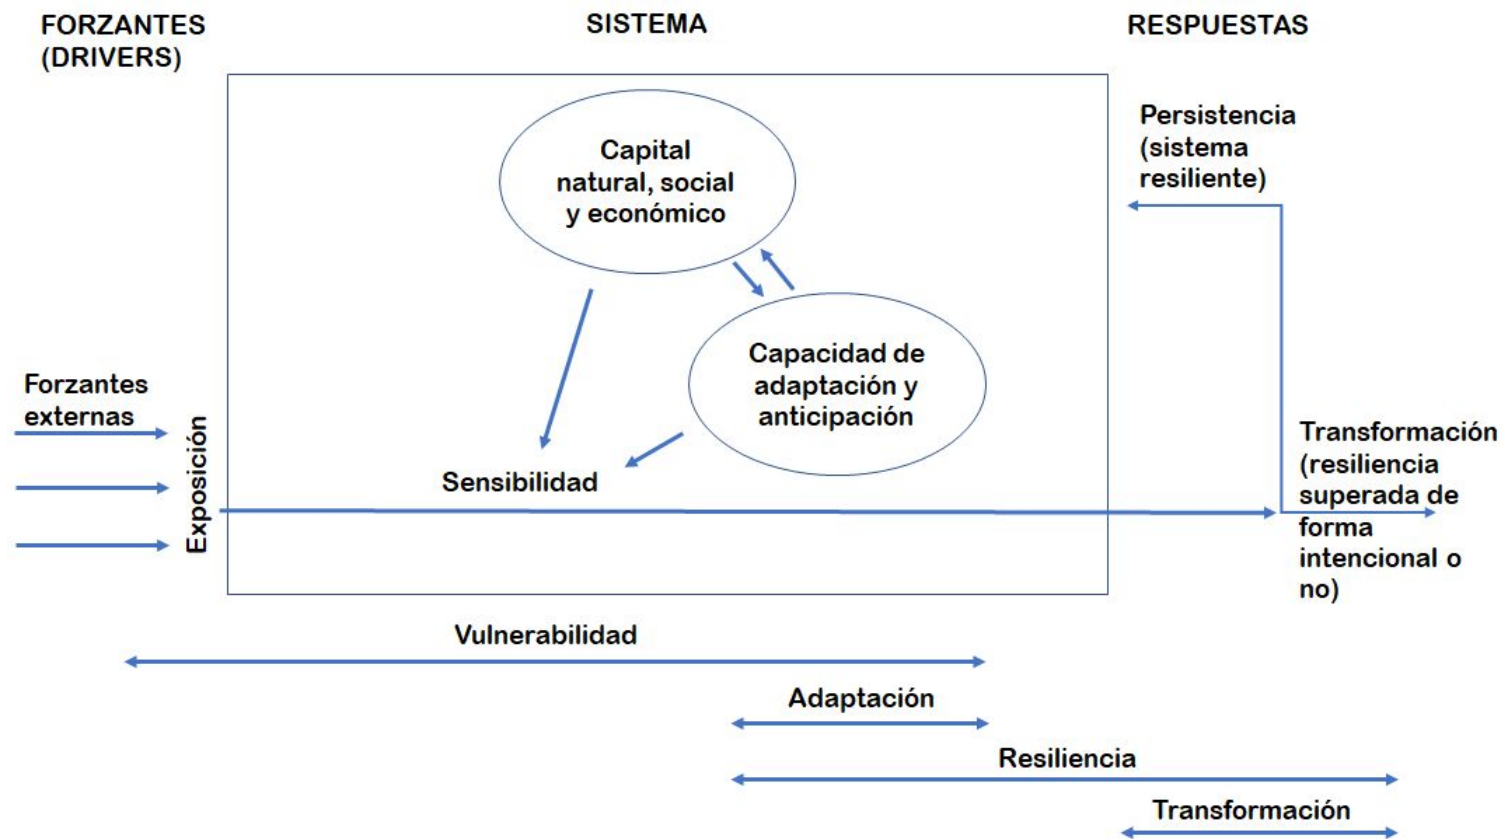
FORZANTES (DRIVERS)

SISTEMA

RESPUESTAS

Capital natural, social y económico

Persistencia (sistema resiliente)

Capacidad de adaptación y anticipación

Forzantes externas

Exposición

Sensibilidad

Transformación (resiliencia superada de forma intencional o no)

Vulnerabilidad

Adaptación

Resiliencia

Transformación